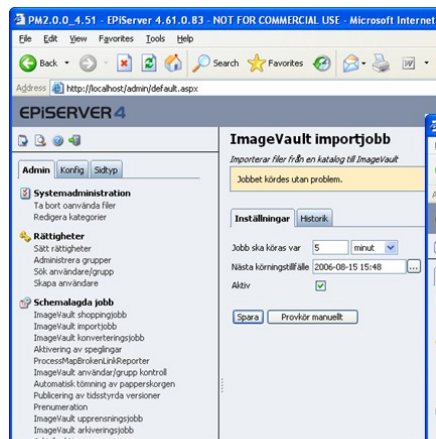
PM2.0.0_4.51 - EPiServer 4.61.0.83 - NOT FOR COMMERCIAL USE - Microsoft Internet

File Edit View Favorites Tools Help

Back Search Favorites

Address http://localhost/admin/default.aspx

EPISERVER 4

Admin Konfig Sidtyp

Systemadministration
Ta bort oanvända filer
Redigera kategorier

Rättigheter
Sätt rättigheter
Administrera grupper
Sök användare/grupp
Skapa användare

Schemalagda jobb
ImageVault shoppingjobb
ImageVault importjobb
ImageVault konverteringsjobb
Aktivering av speglingar
ProcessMapBrokenLinkReporter
ImageVault användar/grupp kontroll
Automatisk tömning av papperskorgen
Publicering av tidsstyrda versioner
Prenumeration
ImageVault upprensningsjobb
ImageVault arkiveringsjobb

ImageVault importjobb
Importerar filer från en katalog till ImageVault

Jobbet kördes utan problem.

Inställningar Historik

Jobb ska köras var 5 minut

Nästa körningstillfälle 2006-08-15 15:48 ...

Aktiv

Spara Provkör manuellt